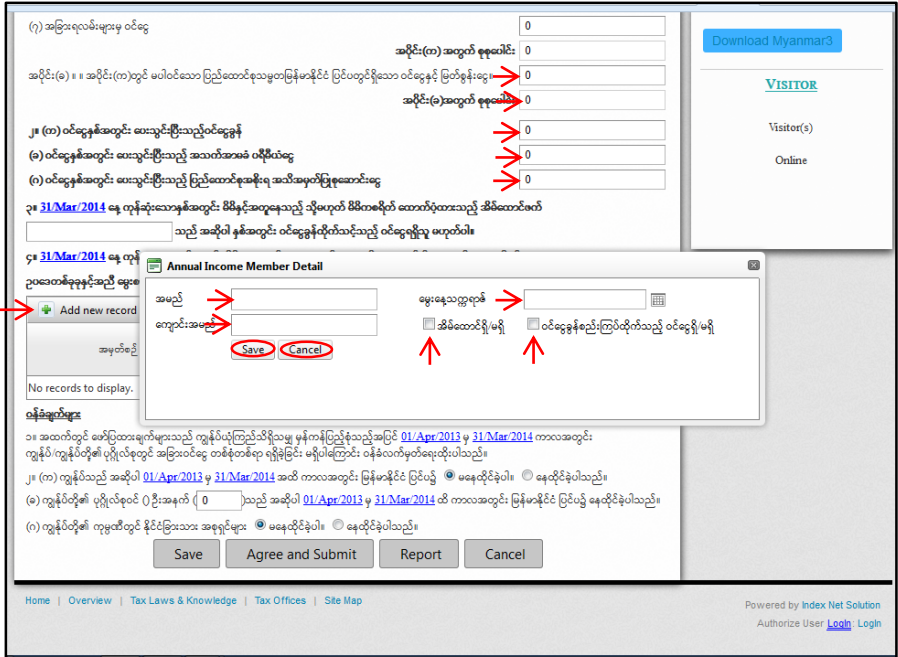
(ဂ) အခြားရလမ်းများမှ ဝင်ငွေ 0

အပိုင်း(က) အတွက် စုစုပေါင်း 0

အပိုင်း(ခ) ။ အပိုင်း(က)တွင် မပါဝင်သော ပြည်ထောင်စုသမ္မတမြန်မာနိုင်ငံ ပြင်ပတွင်ရှိသော ဝင်ငွေနှင့် မြတ်စွန်းငွေ 0

အပိုင်း(ခ)အတွက် စုစုပေါင်း 0

၂။ (က) ဝင်ငွေနှစ်အတွင်း ပေးသွင်းပြီးသည့်ဝင်ငွေခွန် 0

(ခ) ဝင်ငွေနှစ်အတွင်း ပေးသွင်းပြီးသည့် အသက်အာမခံ ဝရီမီယံငွေ 0

(ဂ) ဝင်ငွေနှစ်အတွင်း ပေးသွင်းပြီးသည့် ပြည်ထောင်စုအစိုးရ အသိအမှတ်ပြုရန်ပုံငွေ 0

၃။ 31/Mar/2014 နေ့ ကုန်ဆုံးသောနှစ်အတွင်း မိမိနှင့်အတူနေသည့် သို့မဟုတ် မိမိကစရိတ် ထောက်ပံ့ထားသည့် အိမ်ထောင်ဖက်

သည့် အဆိုပါ နှစ်အတွင်း ဝင်ငွေခွန်ထိုက်သင့်သည့် ဝင်ငွေရရှိသူ မဟုတ်ပါ။

၄။ 31/Mar/2014 နေ့ ကုန်

ဉ၀ အောက်ခွေနှင့်အညီ မွေး

Add new record

အမှတ်စဉ်

No records to display.

Annual Income Member Detail

အမည်

ကျောင်းအမည်

Save Cancel

မွေးနေ့သက္ကရာဇ်

အိမ်ထောင်ရှိ/မရှိ

ဝင်ငွေခွန်စည်းကြပ်ထိုက်သည့် ဝင်ငွေရှိ/မရှိ

ဝန်ခံချက်များ

၁။ အထက်တွင် ဖော်ပြထားချက်များသည် ကျွန်ုပ်ယုံကြည်သိရှိသမျှ မှန်ကန်ပြည့်စုံသည့်အပြင် 01/Apr/2013 မှ 31/Mar/2014 ကာလအတွင်း ကျွန်ုပ်/ကျွန်ုပ်တို့၏ ပုဂ္ဂိုလ်စုတွင် အခြားဝင်ငွေ တစ်စုံတစ်ရာ ရရှိခြင်း မရှိပါကြောင်း ဝန်ခံလက်မှတ်ရေးထိုးပါသည်။

၂။ (က) ကျွန်ုပ်သည် အဆိုပါ 01/Apr/2013 မှ 31/Mar/2014 အထိ ကာလအတွင်း မြန်မာနိုင်ငံ ပြင်ပ၌ မနေထိုင်ခဲ့ပါ။ နေထိုင်ခဲ့ပါသည်။

(ခ) ကျွန်ုပ်တို့၏ ပုဂ္ဂိုလ်စုဝင် () ဦးအနက် ( 0 )သည် အဆိုပါ 01/Apr/2013 မှ 31/Mar/2014 ထိ ကာလအတွင်း မြန်မာနိုင်ငံ ပြင်ပ၌ နေထိုင်ခဲ့ပါသည်။

(ဂ) ကျွန်ုပ်တို့၏ ကုမ္ပဏီတွင် နိုင်ငံခြားသား အစုရှင်များ မနေထိုင်ခဲ့ပါ။ နေထိုင်ခဲ့ပါသည်။

Save Agree and Submit Report Cancel

Download Myanmar3

VISITOR

Visitor(s)

Online

Home | Overview | Tax Laws & Knowledge | Tax Offices | Site Map

Powered by Index Net Solution

Authorize User Login : Login